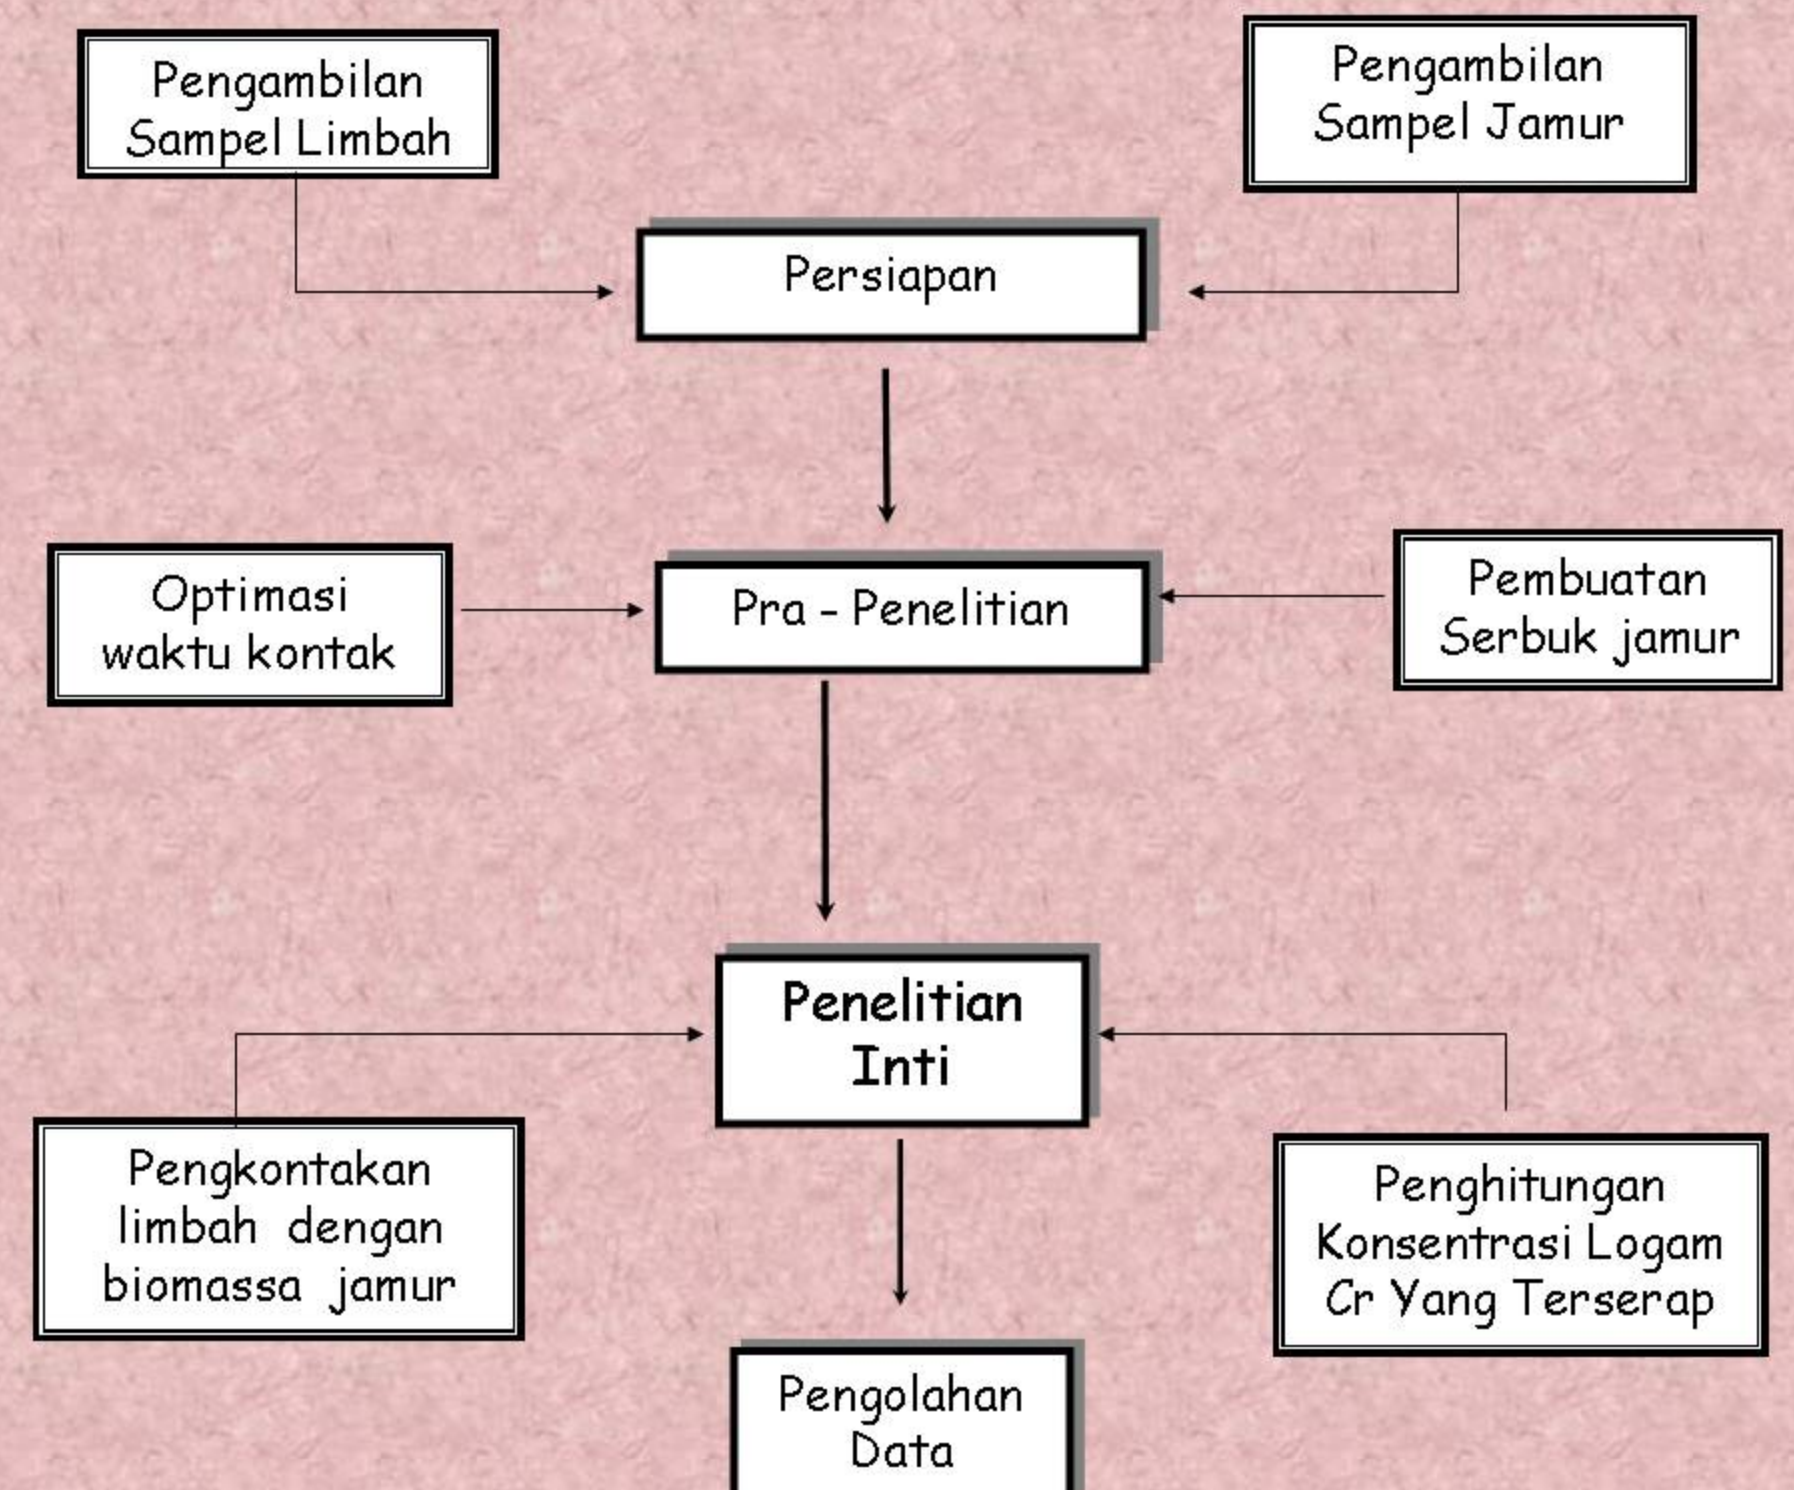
Pengambilan Sampel Limbah

Pengambilan Sampel Jamur

Persiapan

Optimasi waktu kontak

Pra - Penelitian

Pembuatan Serbuk jamur

Penelitian Inti

Pengkontakan limbah dengan biomassa jamur

Penghitungan Konsentrasi Logam Cr Yang Terserap

Pengolahan Data